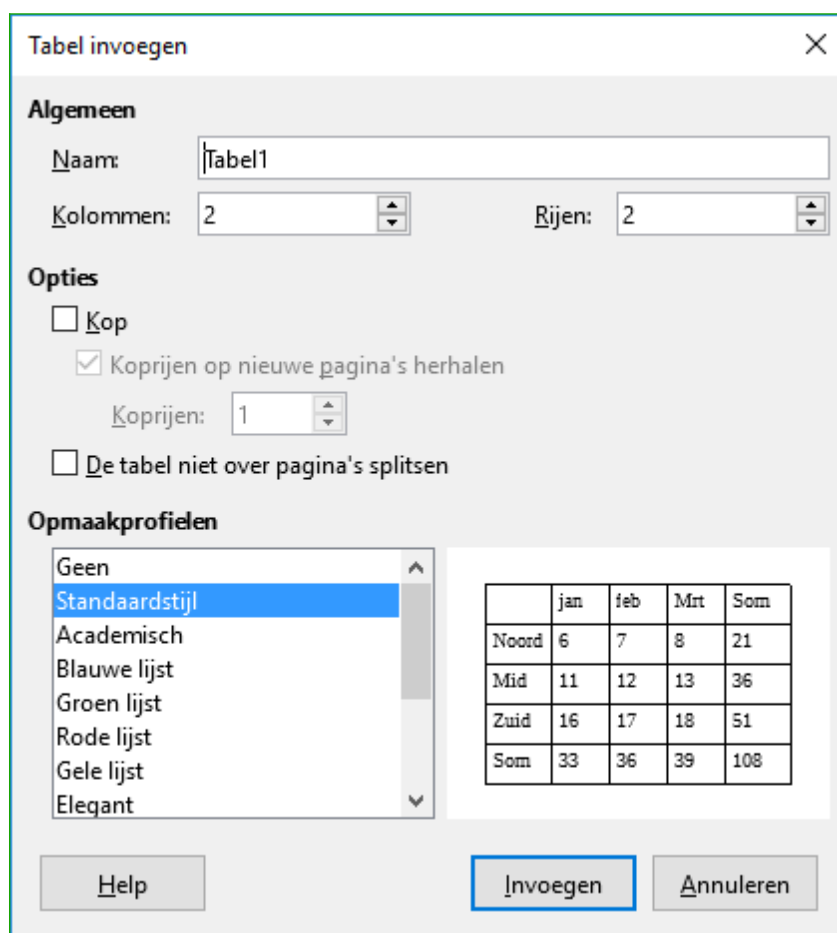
Tabel invoegen

Algemeen

Naam: Tabel1

Kolommen: 2

Rijen: 2

Opties

Kop

Koprijen op nieuwe pagina's herhalen

Koprijen: 1

De tabel niet over pagina's splitsen

Opmaakprofielen

Geen
Standaardstijl
Academisch
Blauwe lijst
Groen lijst
Rode lijst
Gele lijst
Elegant

| | jan | feb | Mrt | Som |
|---|---|---|---|---|
| Noord | 6 | 7 | 8 | 21 |
| Mid | 11 | 12 | 13 | 36 |
| Zuid | 16 | 17 | 18 | 51 |
| Som | 33 | 36 | 39 | 108 |

Help

Invoegen

Annuleren